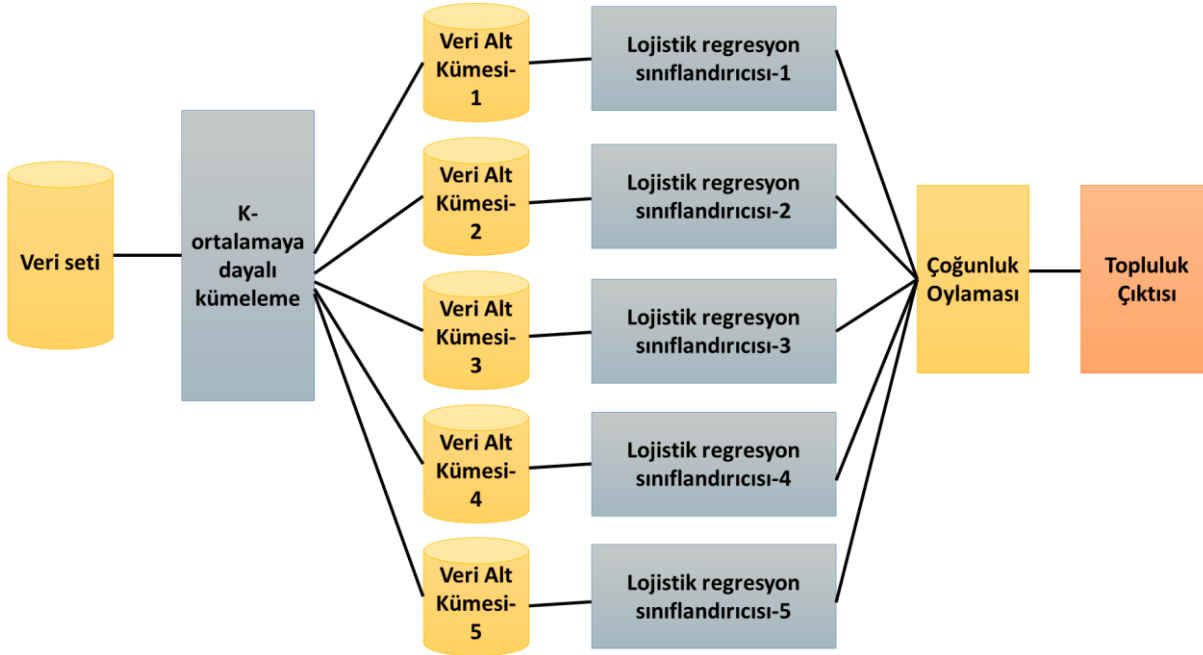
Veri seti

K-ortalamaya dayalı kümeleme

Veri Alt Kümesi-1

Veri Alt Kümesi-2

Veri Alt Kümesi-3

Veri Alt Kümesi-4

Veri Alt Kümesi-5

Lojistik regresyon sınıflandırıcısı-1

Lojistik regresyon sınıflandırıcısı-2

Lojistik regresyon sınıflandırıcısı-3

Lojistik regresyon sınıflandırıcısı-4

Lojistik regresyon sınıflandırıcısı-5

Çoğunluk Oylaması

Topluluk Çıktısı